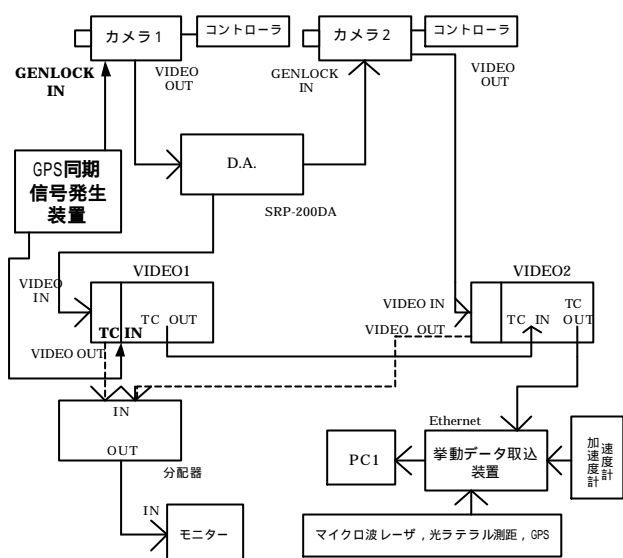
カメラ１
コントローラ
カメラ２
コントローラ
GENLOCK IN
VIDEO OUT
GENLOCK IN
VIDEO OUT
GPS同期信号発生装置
D.A.
SRP-200DA
VIDEO IN
VIDEO1
TC OUT
TC IN
VIDEO OUT
VIDEO2
VIDEO IN
VIDEO OUT
TC IN
TC OUT
IN
OUT
分配器
Ethernet
PC1
挙動データ取込装置
加速度計
速度計
IN
モニター
マイクロ波レーザ，光ラテラル測距，GPS